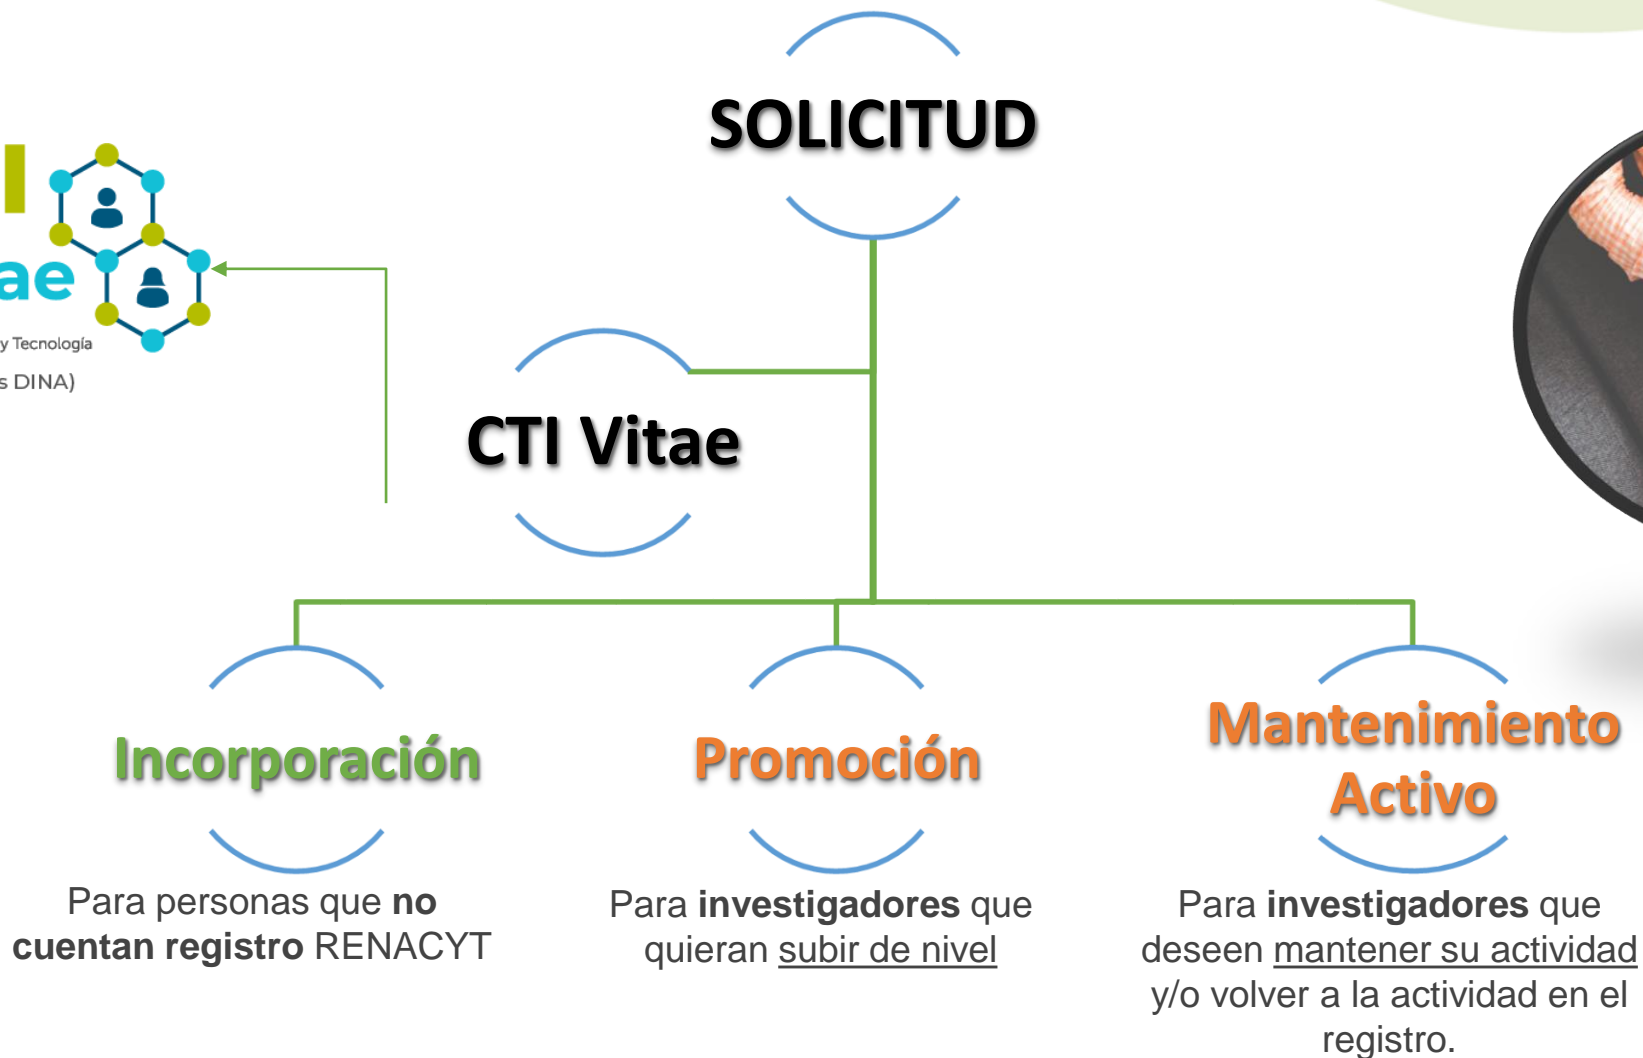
I
ae
y Tecnología
s DINA)

SOLICITUD

CTI Vitae

Incorporación

Para personas que **no cuentan registro** RENACYT

Promoción

Para **investigadores** que quieran subir de nivel

Mantenimiento Activo

Para **investigadores** que deseen mantener su actividad y/o volver a la actividad en el registro.